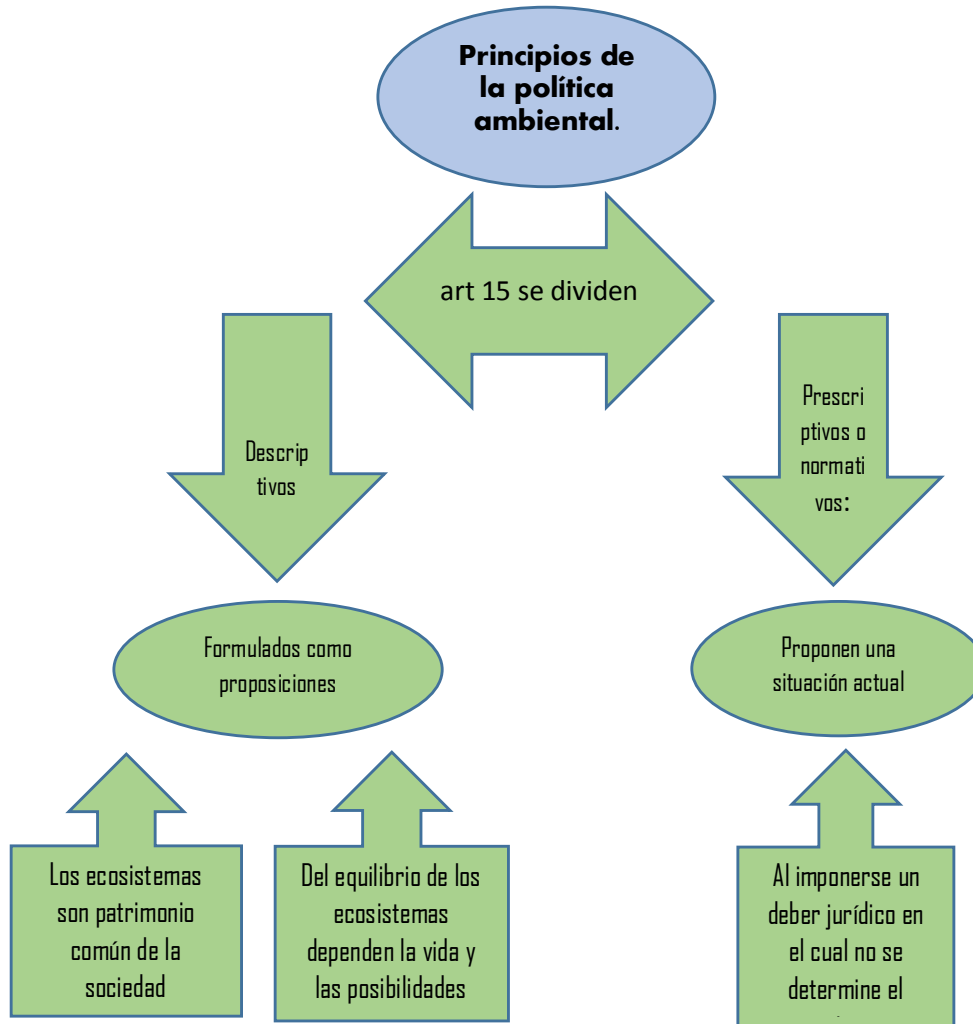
Principios de la política ambiental.

art 15 se dividen

Descrip tivos

Prescri ptivos o normati vos:

Formulados como proposiciones

Proponen una situación actual

Los ecosistemas son patrimonio común de la sociedad

Del equilibrio de los ecosistemas dependen la vida y las posibilidades

Al imponerse un deber jurídico en el cual no se determine el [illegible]